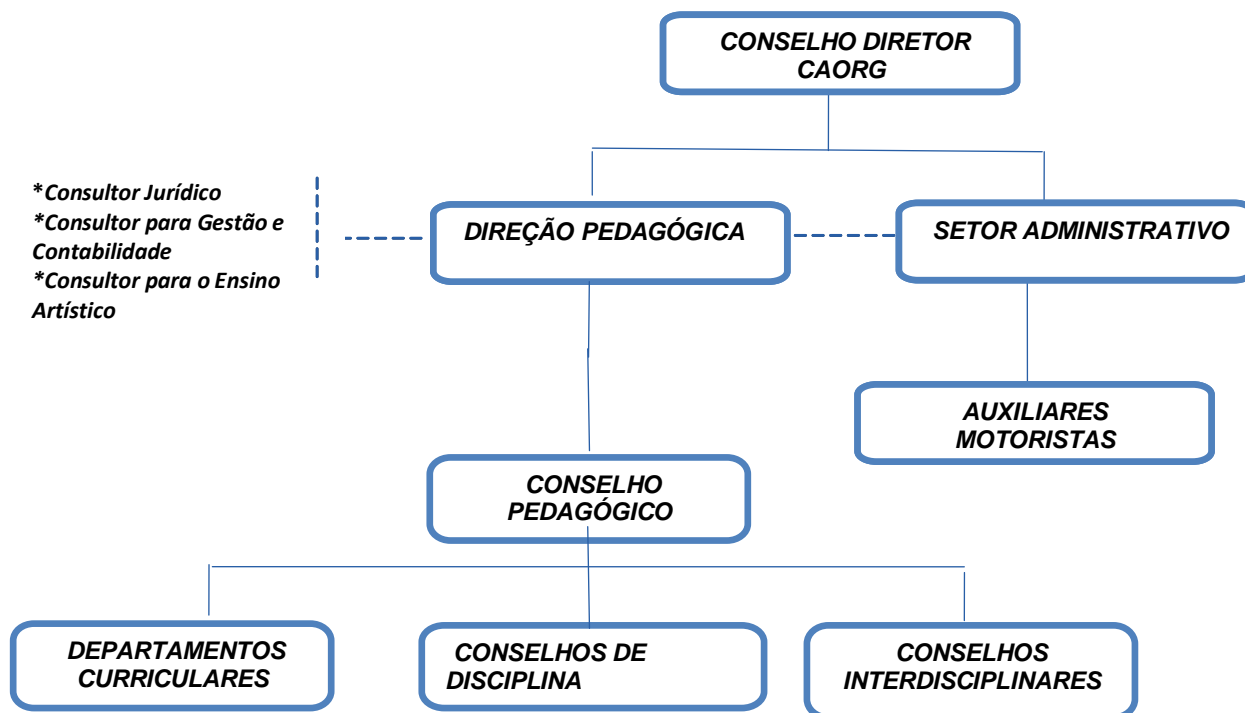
CONSELHO DIRETOR CAORG

*Consultor Jurídico
*Consultor para Gestão e Contabilidade
*Consultor para o Ensino Artístico

DIREÇÃO PEDAGÓGICA

SETOR ADMINISTRATIVO

AUXILIARES MOTORISTAS

CONSELHO PEDAGÓGICO

DEPARTAMENTOS CURRICULARES

CONSELHOS DE DISCIPLINA

CONSELHOS INTERDISCIPLINARES